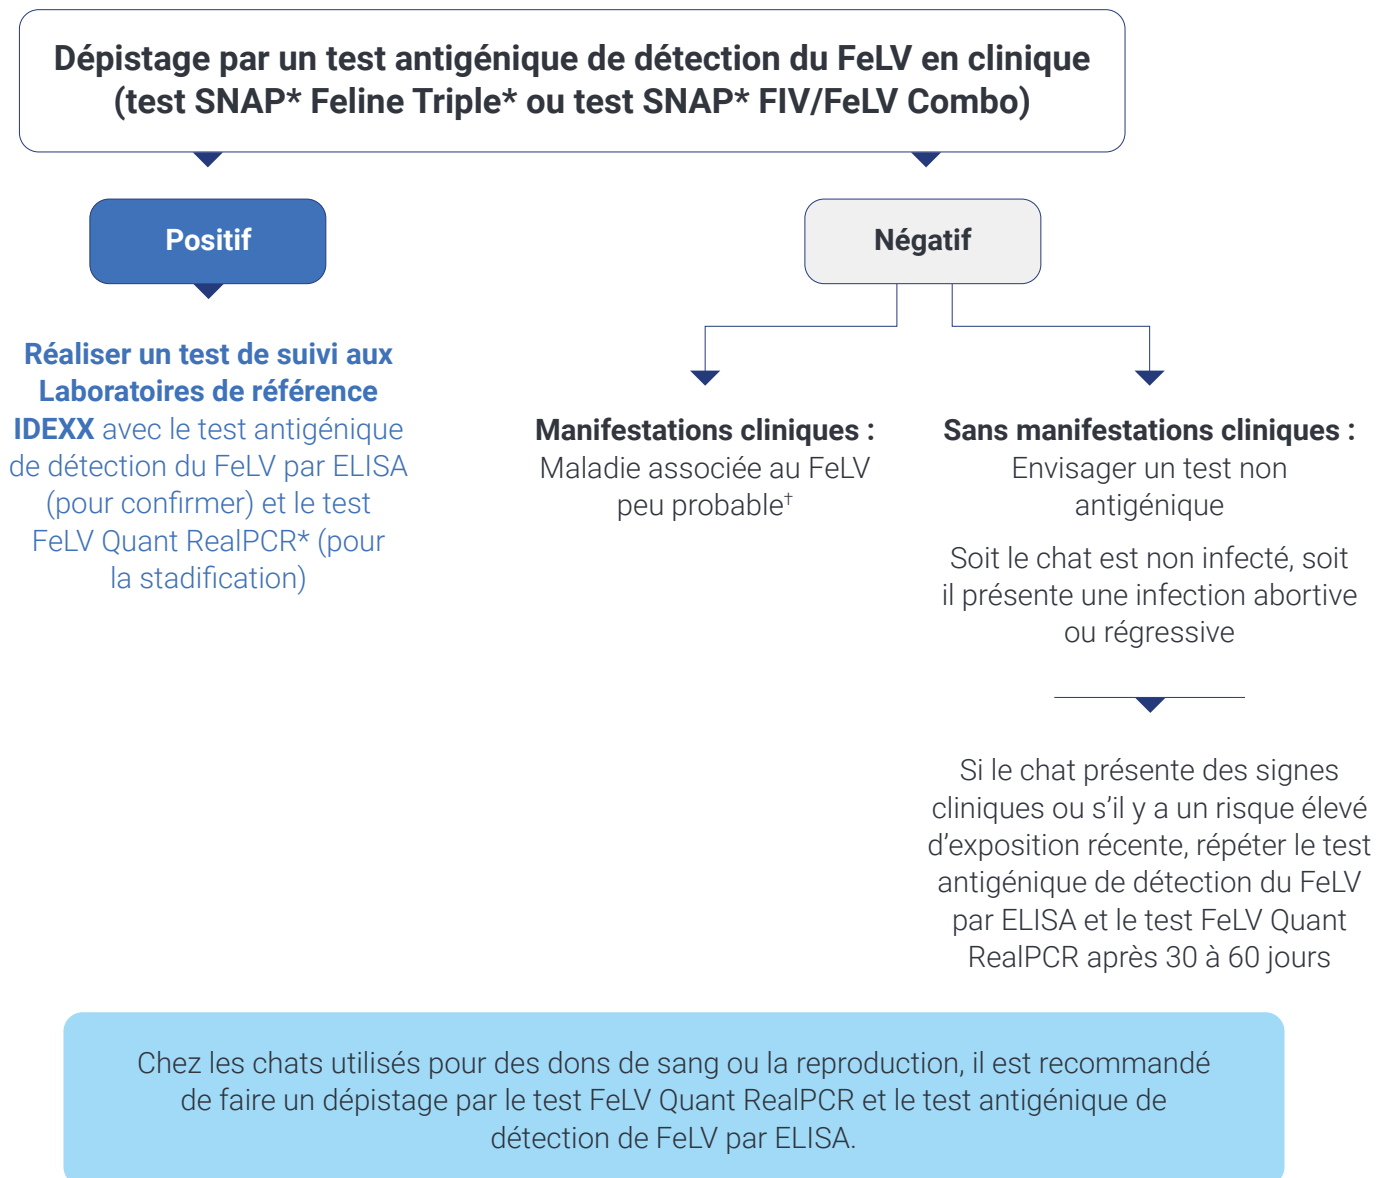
Dépistage par un test antigénique de détection du FeLV en clinique (test SNAP* Feline Triple* ou test SNAP* FIV/FeLV Combo)

Positif

Réaliser un test de suivi aux Laboratoires de référence IDEXX avec le test antigénique de détection du FeLV par ELISA (pour confirmer) et le test FeLV Quant RealPCR* (pour la stadification)

Négatif

Manifestations cliniques : Maladie associée au FeLV peu probable$^{\dagger}$

Sans manifestations cliniques : Envisager un test non antigénique

Soit le chat est non infecté, soit il présente une infection abortive ou régressive

Si le chat présente des signes cliniques ou s'il y a un risque élevé d'exposition récente, répéter le test antigénique de détection du FeLV par ELISA et le test FeLV Quant RealPCR après 30 à 60 jours

Chez les chats utilisés pour des dons de sang ou la reproduction, il est recommandé de faire un dépistage par le test FeLV Quant RealPCR et le test antigénique de détection de FeLV par ELISA.